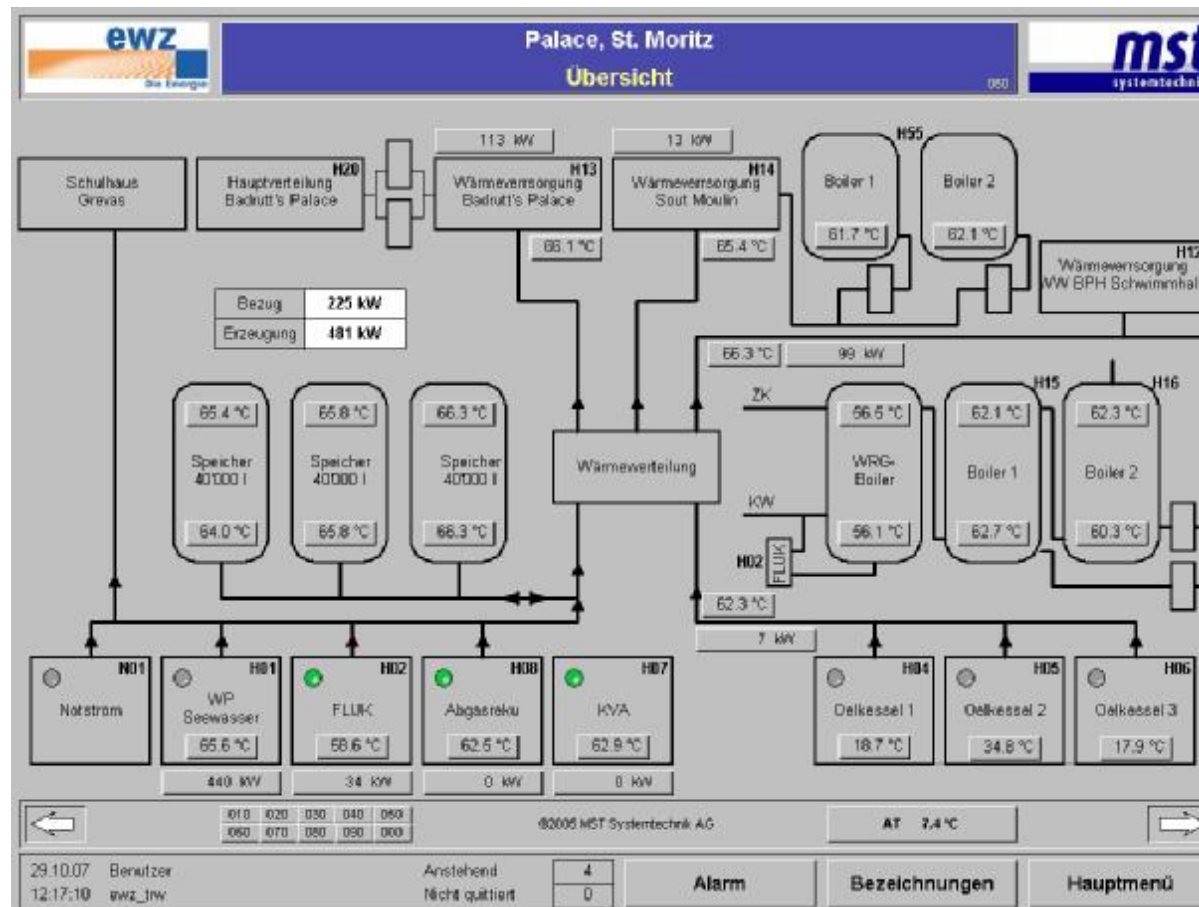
ewz
Die Energie

Palace, St. Moritz
Übersicht
050

mst
systemtechnik

Schulhaus Grevas

H20
Hauptverteilung Badrutt's Palace

113 kW
H13
Wärmeversorgung Badrutt's Palace
66.1 °C

13 kW
H14
Wärmeversorgung Sout Moulin
65.4 °C

H55
Boiler 1
61.7 °C
Boiler 2
62.1 °C

H12
Wärmeversorgung WW BPH Schwimmhal

| Bezug | 225 kW |
|---|---|
| Erzeugung | 481 kW |

66.3 °C
99 kW

65.4 °C
Speicher 40'000 l
64.0 °C

65.8 °C
Speicher 40'000 l
65.8 °C

66.3 °C
Speicher 40'000 l
66.3 °C

Wärmeverteilung

ZK
KW

66.5 °C
WRG-Boiler
56.1 °C

H15
62.1 °C
Boiler 1
62.7 °C

H16
62.3 °C
Boiler 2
60.3 °C

H02
FLUK

62.3 °C
7 kW

N01
Notstrom

H01
WP Seewasser
65.6 °C
440 kW

H02
FLUK
58.6 °C
34 kW

H08
Abgasreku
62.5 °C
0 kW

H07
KVA
62.9 °C
0 kW

H04
Oelkessel 1
18.7 °C

H05
Oelkessel 2
34.8 °C

H06
Oelkessel 3
17.9 °C

010 020 030 040 050
060 070 080 090 000

©2005 MST Systemtechnik AG

AT 7.4 °C

29.10.07 Benutzer
12:17:10 ewz_trw

Anstehend 4
Nicht quittiert 0

Alarm
Bezeichnungen
Hauptmenü